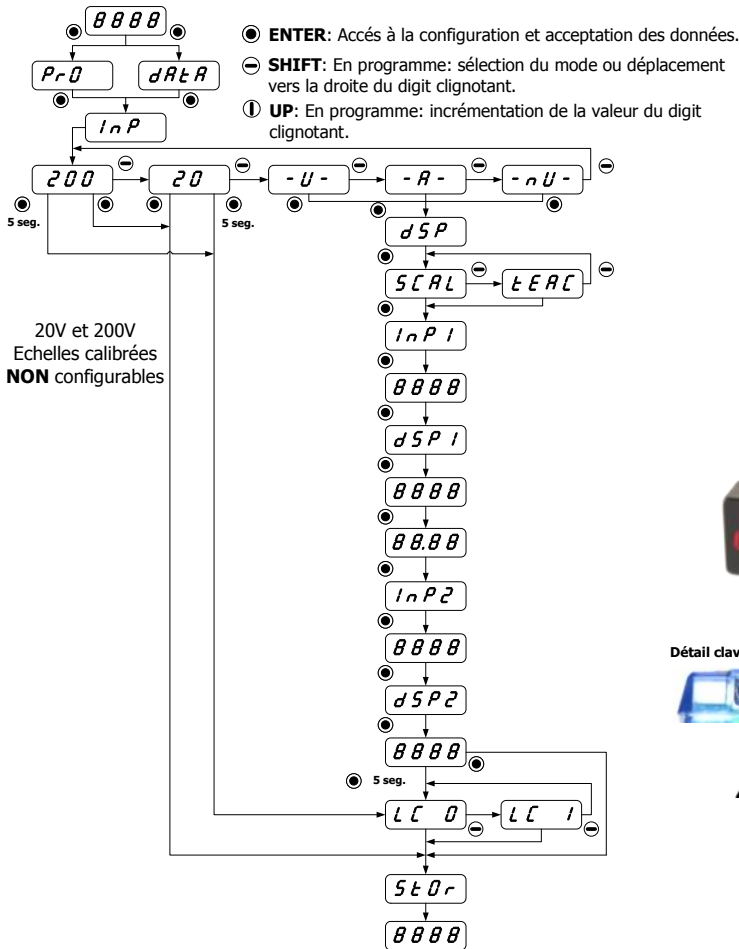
8888

PrO

dAtA

InP

200

20

-U-

-A-

-nU-

5 seg.

5 seg.

dSP

SCAL

tEAC

InP1

8888

dSP1

8888

88.88

InP2

8888

dSP2

8888

5 seg.

LC 0

LC 1

StOr

8888

ENTER: Accés à la configuration et acceptation des données.

SHIFT: En programme: sélection du mode ou déplacement vers la droite du digit clignotant.

UP: En programme: incrémentation de la valeur du digit clignotant.

20V et 200V Echelles calibrées NON configurables

Détail clav